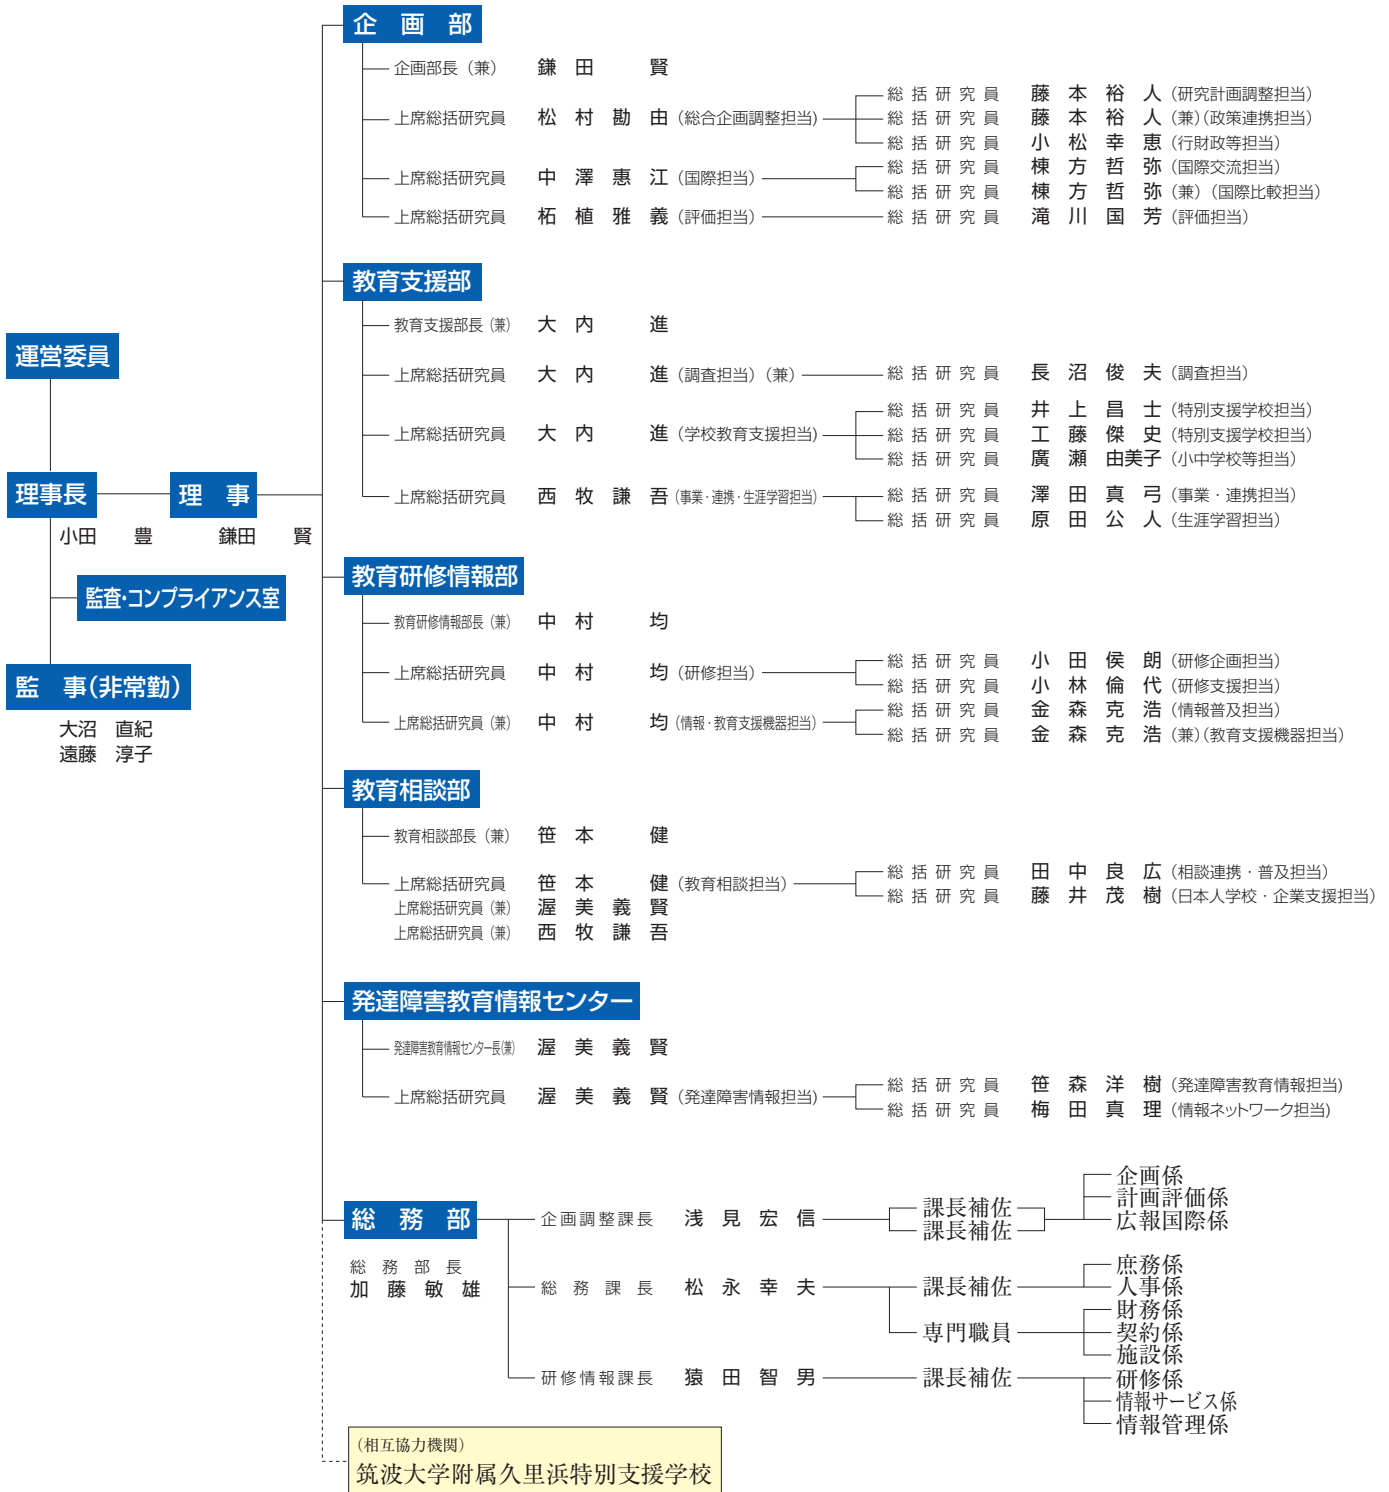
運営委員

理事長
小田　豊

理　事
鎌田　賢

監査・コンプライアンス室

監　事（非常勤）
大沼　直紀
遠藤　淳子

企　画　部
企画部長（兼）　鎌田　賢
上席総括研究員　松村勘由（総合企画調整担当）
総括研究員　藤本裕人（研究計画調整担当）
総括研究員　藤本裕人（兼）（政策連携担当）
総括研究員　小松幸恵（行財政等担当）
上席総括研究員　中澤恵江（国際担当）
総括研究員　棟方哲弥（国際交流担当）
総括研究員　棟方哲弥（兼）（国際比較担当）
上席総括研究員　柘植雅義（評価担当）
総括研究員　滝川国芳（評価担当）

教育支援部
教育支援部長（兼）　大内　進
上席総括研究員　大内　進（調査担当）（兼）
総括研究員　長沼俊夫（調査担当）
上席総括研究員　大内　進（学校教育支援担当）
総括研究員　井上昌士（特別支援学校担当）
総括研究員　工藤傑史（特別支援学校担当）
総括研究員　廣瀬由美子（小中学校等担当）
上席総括研究員　西牧謙吾（事業・連携・生涯学習担当）
総括研究員　澤田真弓（事業・連携担当）
総括研究員　原田公人（生涯学習担当）

教育研修情報部
教育研修情報部長（兼）　中村　均
上席総括研究員　中村　均（研修担当）
総括研究員　小田侯朗（研修企画担当）
総括研究員　小林倫代（研修支援担当）
上席総括研究員（兼）　中村　均（情報・教育支援機器担当）
総括研究員　金森克浩（情報普及担当）
総括研究員　金森克浩（兼）（教育支援機器担当）

教育相談部
教育相談部長（兼）　笹本　健
上席総括研究員　笹本　健（教育相談担当）
総括研究員　田中良広（相談連携・普及担当）
総括研究員　藤井茂樹（日本人学校・企業支援担当）
上席総括研究員（兼）　渥美義賢
上席総括研究員（兼）　西牧謙吾

発達障害教育情報センター
発達障害教育情報センター長（兼）　渥美義賢
上席総括研究員　渥美義賢（発達障害情報担当）
総括研究員　笹森洋樹（発達障害教育情報担当）
総括研究員　梅田真理（情報ネットワーク担当）

総　務　部
総務部長
加藤敏雄
企画調整課長　浅見宏信
課長補佐
課長補佐
企画係
計画評価係
広報国際係
総務課長　松永幸夫
課長補佐
専門職員
庶務係
人事係
財務係
契約係
施設係
研修情報課長　猿田智男
課長補佐
研修係
情報サービス係
情報管理係

（相互協力機関）
筑波大学附属久里浜特別支援学校